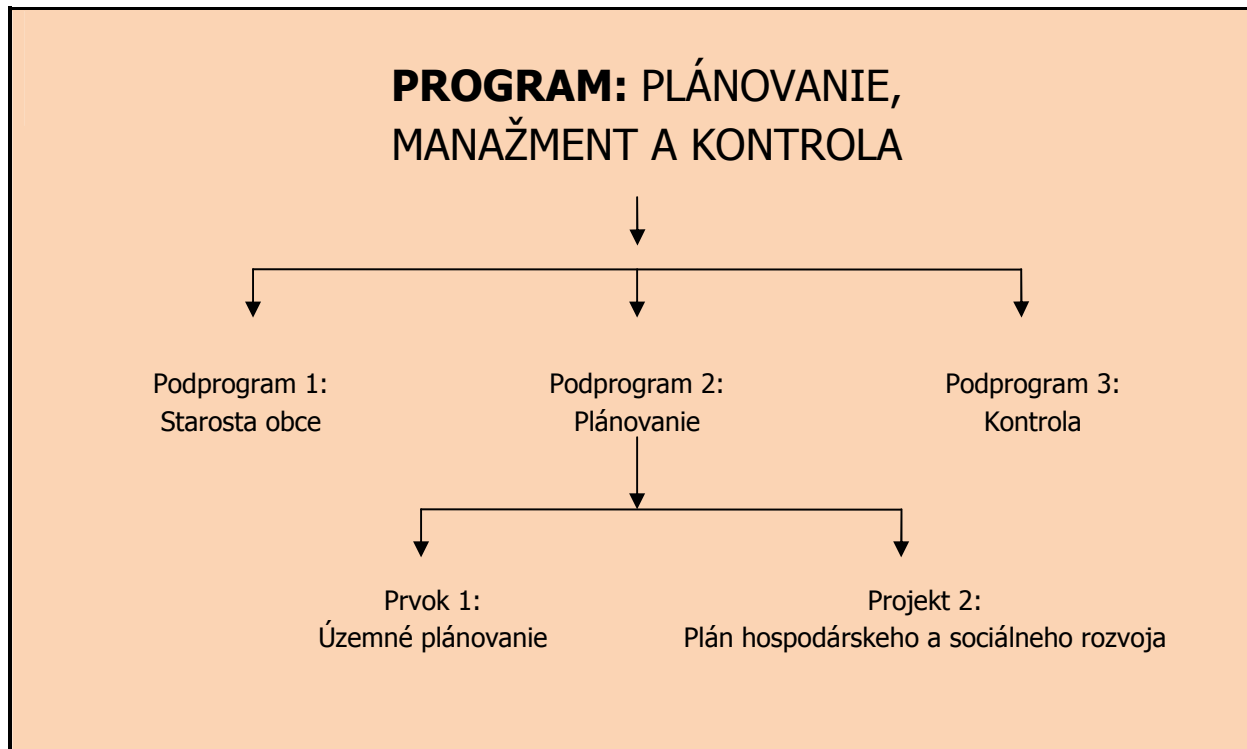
**PROGRAM:** PLÁNOVANIE, MANAŽMENT A KONTROLA

Podprogram 1:
Starosta obce

Podprogram 2:
Plánovanie

Podprogram 3:
Kontrola

Prvok 1:
Územné plánovanie

Projekt 2:
Plán hospodárskeho a sociálneho rozvoja